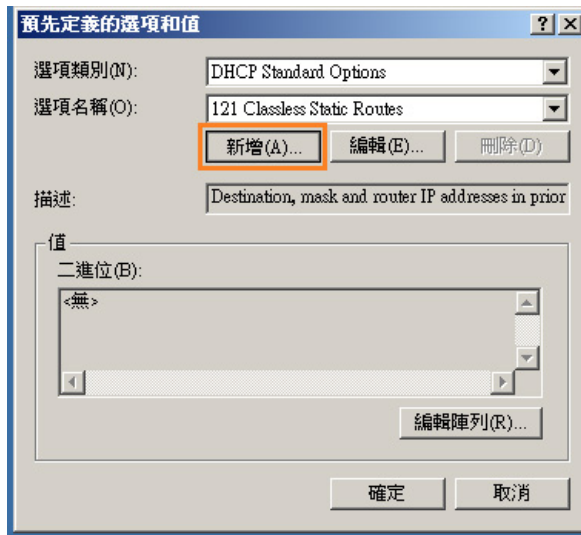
預先定義的選項和值

?
X

選項類別(N):
DHCP Standard Options

選項名稱(O):
121 Classless Static Routes

新增(A)...
編輯(E)...
刪除(D)

描述:
Destination, mask and router IP addresses in prior

值

二進位(B):

<無>

編輯陣列(R)...

確定
取消